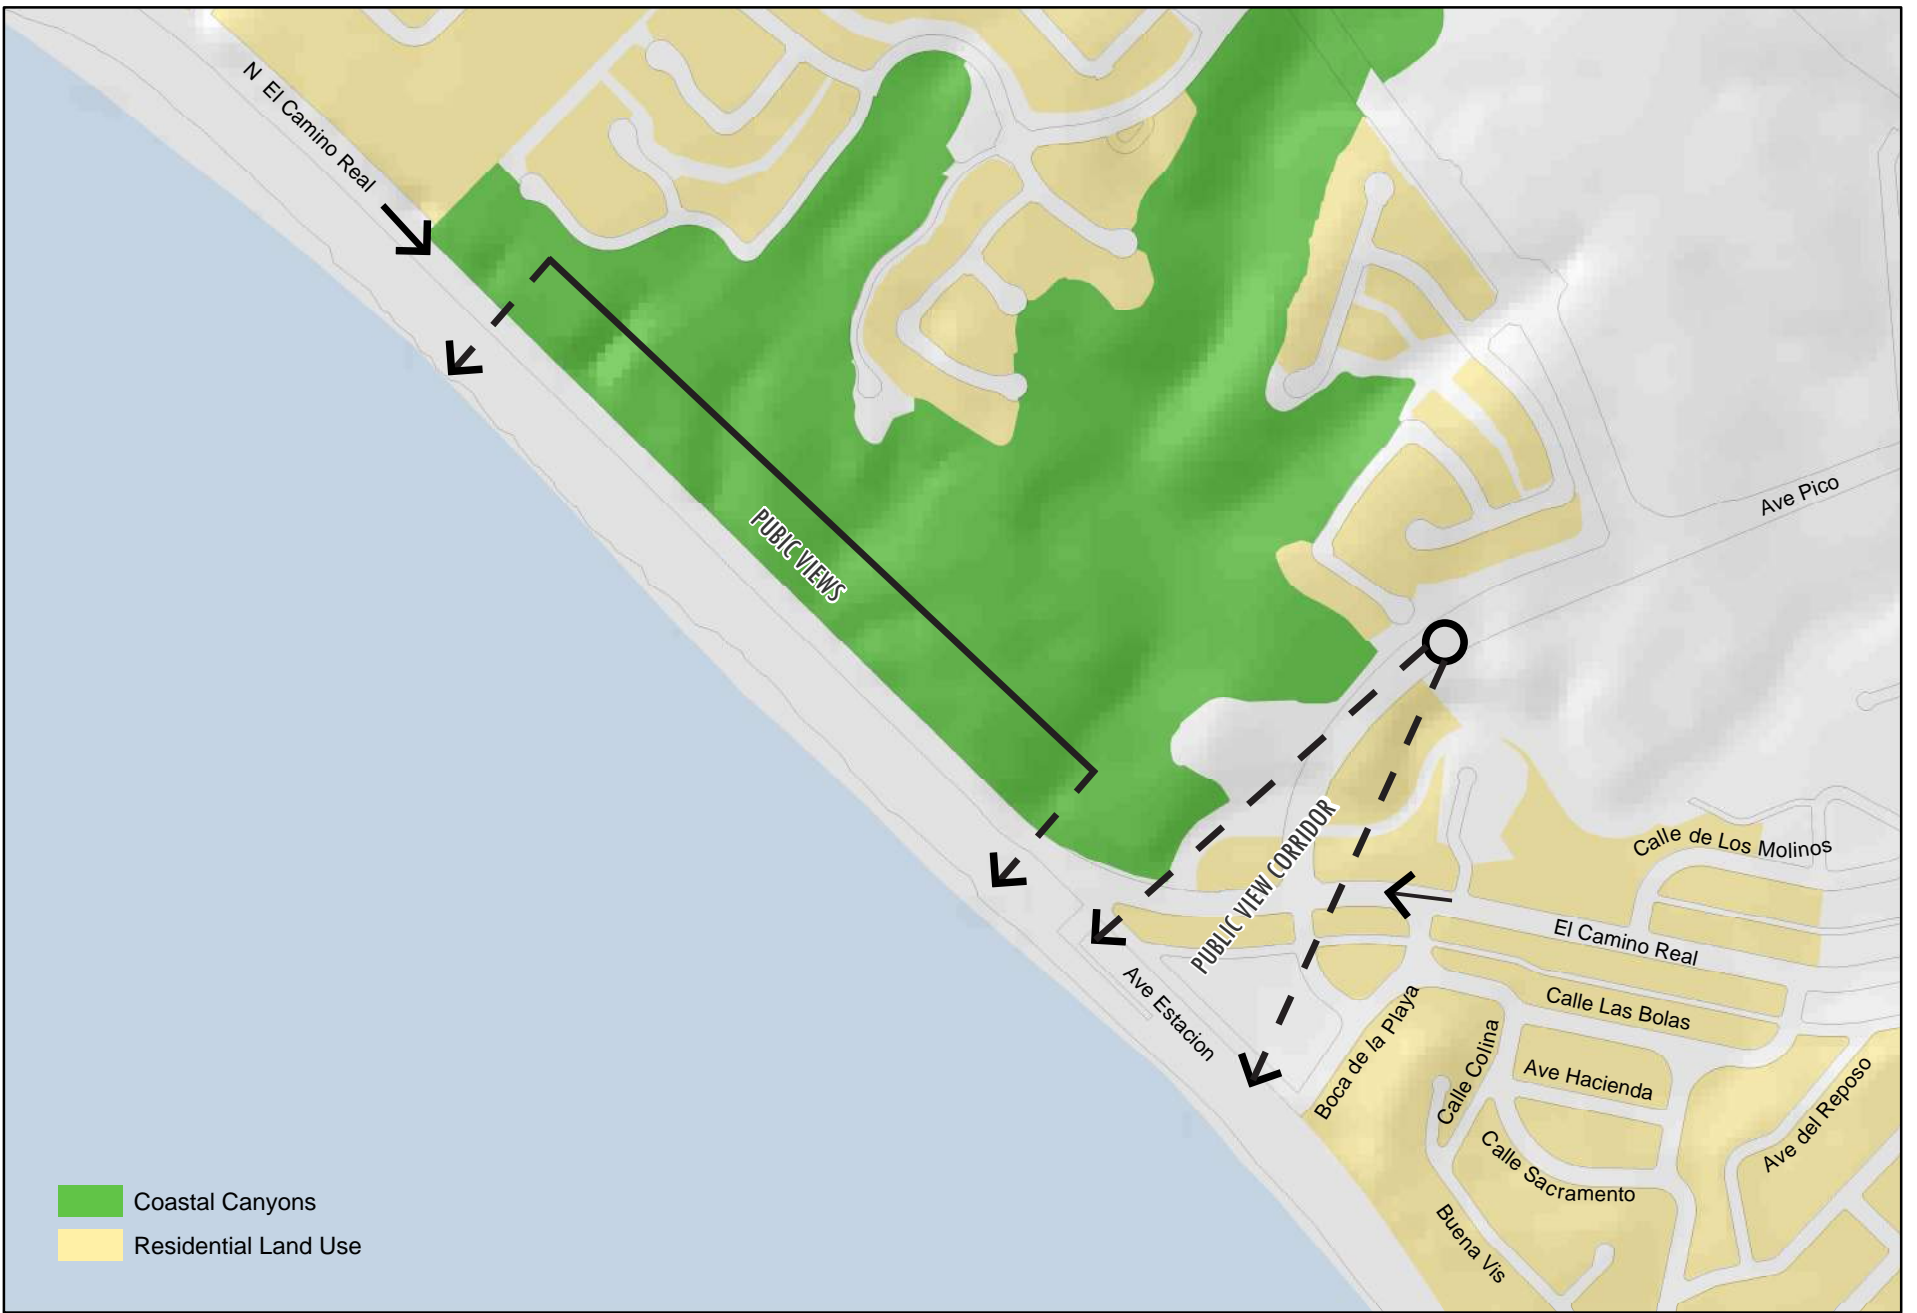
N El Camino Real

PUBIC VIEWS

Ave Pico

PUBLIC VIEW CORRIDOR

Calle de Los Molinos

El Camino Real

Calle Las Bolas

Ave Estacion

Boca de la Playa

Calle Colina

Ave Hacienda

Calle Sacramento

Ave del Reposo

Buena Vis

Coastal Canyons

Residential Land Use